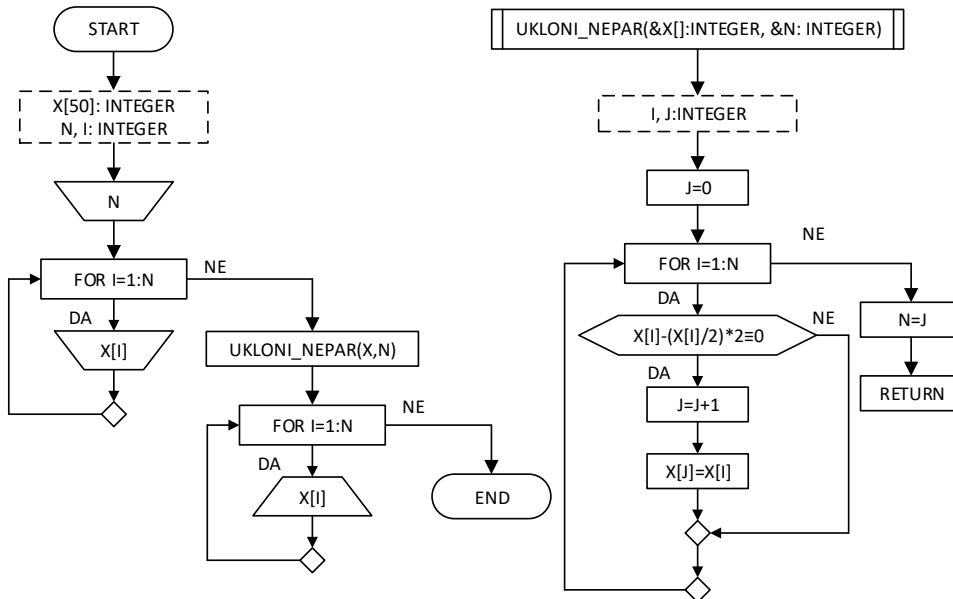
START

X[50]: INTEGER
N, I: INTEGER

N

FOR I=1:N

NE

DA

X[I]

UKLONI_NEPAR(X,N)

FOR I=1:N

NE

DA

X[I]

END

UKLONI_NEPAR(&X[]:INTEGER, &N: INTEGER)

I, J:INTEGER

J=0

NE

FOR I=1:N

DA

$X[I]-(X[I]/2)*2\equiv0$

NE

DA

J=J+1

X[J]=X[I]

N=J

RETURN